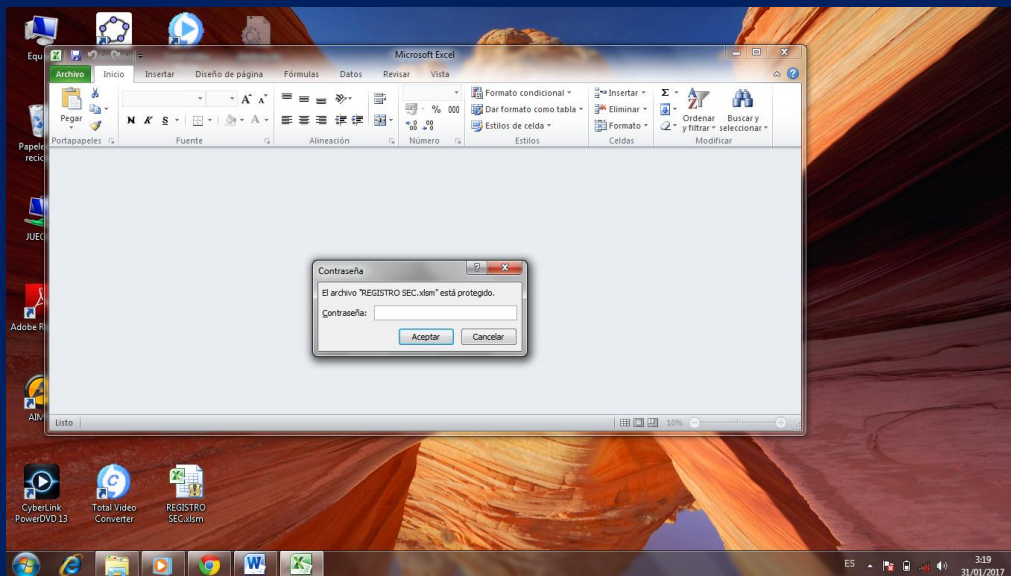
Equ

Papele recic

JUEG

Adobe R

AIM

Microsoft Excel

Archivo Inicio Insertar Diseño de página Fórmulas Datos Revisar Vista

Pegar
Portapapeles

N K S
Fuente

Alineación

% 000
Número

Formato condicional
Dar formato como tabla
Estilos de celda
Estilos

Insertar
Eliminar
Formato
Celdas

Σ
Ordenar y filtrar
Buscar y seleccionar
Modificar

Contraseña

El archivo "REGISTRO SEC.xlsm" está protegido.

Contraseña:

Aceptar Cancelar

Listo 10%

CyberLink PowerDVD 13

Total Video Converter

REGISTRO SEC.xlsm

ES

3:19
31/01/2017